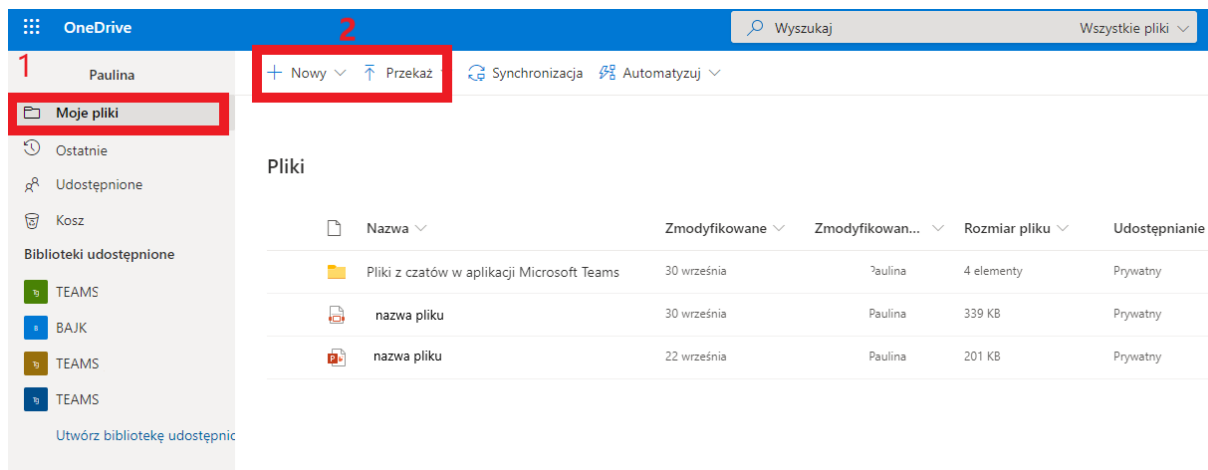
OneDrive

Wyszukaj

Wszystkie pliki

1

Paulina

Moje pliki

Ostatnie

Udostępnione

Kosz

Biblioteki udostępnione

TEAMS

BAJK

TEAMS

TEAMS

Utwórz bibliotekę udostępnic

2

+ Nowy

Przekaż

Synchronizacja

Automatyzuj

Pliki

| | Nazwa | Zmodyfikowane | Zmodyfikowan... | Rozmiar pliku | Udostępnianie |
|---|---|---|---|---|---|
| | Pliki z czatów w aplikacji Microsoft Teams | 30 września | Paulina | 4 elementy | Prywatny |
| | nazwa pliku | 30 września | Paulina | 339 KB | Prywatny |
| | nazwa pliku | 22 września | Paulina | 201 KB | Prywatny |